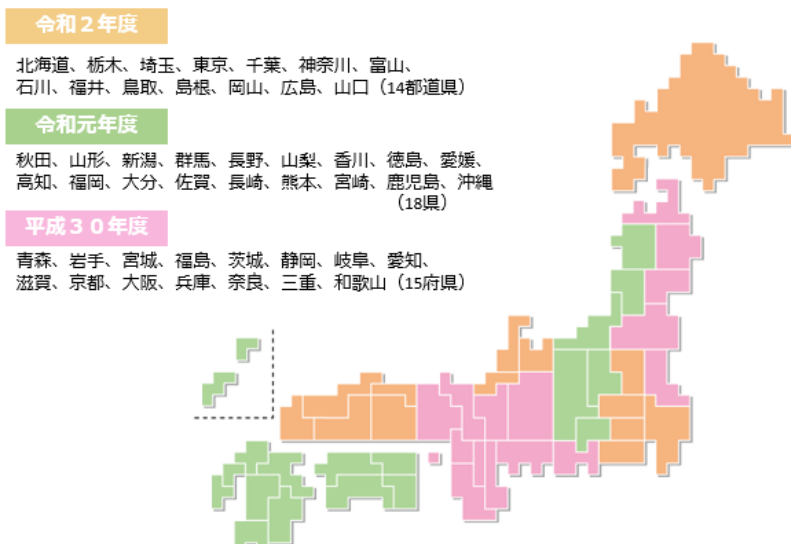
令和２年度

北海道、栃木、埼玉、東京、千葉、神奈川、富山、石川、福井、鳥取、島根、岡山、広島、山口（14都道県）

令和元年度

秋田、山形、新潟、群馬、長野、山梨、香川、徳島、愛媛、高知、福岡、大分、佐賀、長崎、熊本、宮崎、鹿児島、沖縄（18県）

平成３０年度

青森、岩手、宮城、福島、茨城、静岡、岐阜、愛知、滋賀、京都、大阪、兵庫、奈良、三重、和歌山（15府県）